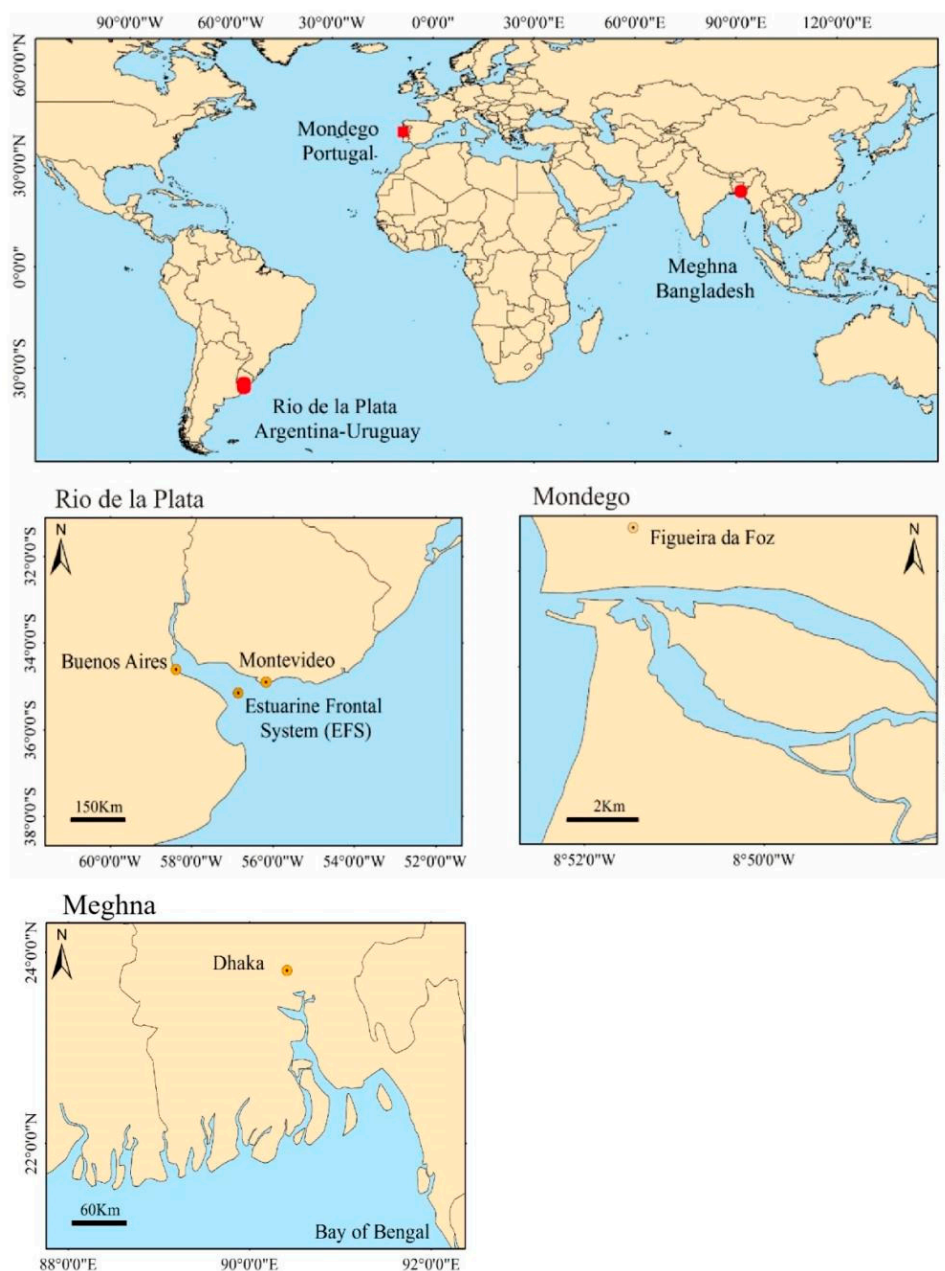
90°0'0"W 60°0'0"W 30°0'0"W 0°0'0" 30°0'0"E 60°0'0"E 90°0'0"E 120°0'0"E

60°0'0"N
30°0'0"N
0°0'0"
30°0'0"S

Mondego Portugal

Meghna Bangladesh

Rio de la Plata Argentina-Uruguay

Rio de la Plata

N

32°0'0"S
34°0'0"S
36°0'0"S
38°0'0"S

Buenos Aires
Montevideo
Estuarine Frontal System (EFS)

150Km

60°0'0"W 58°0'0"W 56°0'0"W 54°0'0"W 52°0'0"W

Mondego

Figueira da Foz

N

2Km

8°52'0"W 8°50'0"W

Meghna

N

24°0'0"N
22°0'0"N

Dhaka

60Km

Bay of Bengal

88°0'0"E 90°0'0"E 92°0'0"E